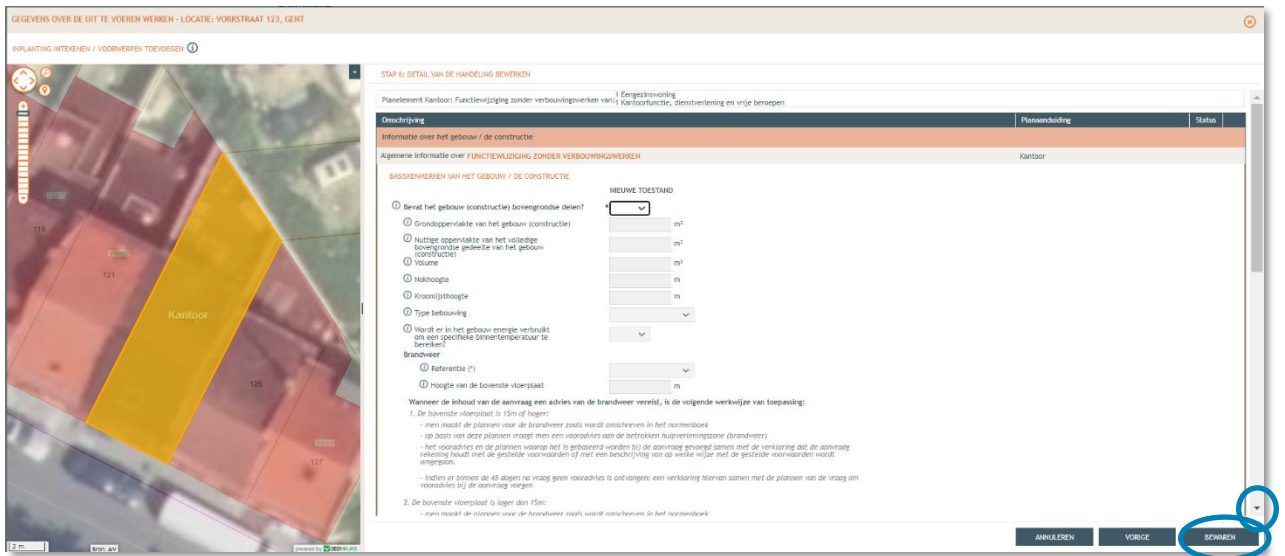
GEGEVENS OVER DE UIT TE VOEREN WERKEN - LOCATIE: VORKSTRAAT 123, GENT

INPLANTING INTEKENEN / VOORWERPEN TOEVOEGEN ⓘ

119
121
Kantoor
125
127
2 m
Bron: AIV
powered by GEOPUNT

STAP 6: DETAIL VAN DE HANDELING BEWERKEN

Planelement Kantoor: Functiewijziging zonder verbouwingswerken van: 1 Eengezinswoning
1 Kantoorfunctie, dienstverlening en vrije beroepen

| Omschrijving | Planaanduiding | Status |
|---|---|---|
| Informatie over het gebouw / de constructie | | |
| Algemene informatie over FUNCTIEWIJZIGING ZONDER VERBOUWINGSWERKEN | Kantoor | |

BASISKENMERKEN VAN HET GEBOUW / DE CONSTRUCTIE

NIEUWE TOESTAND

ⓘ Bevat het gebouw (constructie) bovengrondse delen? *

ⓘ Grondoppervlakte van het gebouw (constructie) m²

ⓘ Nuttige oppervlakte van het volledige bovengrondse gedeelte van het gebouw (constructie) m²

ⓘ Volume m³

ⓘ Nokhoogte m

ⓘ Kroonlijsthoogte m

ⓘ Type bebouwing

ⓘ Wordt er in het gebouw energie verbruikt om een specifieke binnentemperatuur te bereiken?

Brandweer

ⓘ Referentie (*)

ⓘ Hoogte van de bovenste vloerplaat m

Wanneer de inhoud van de aanvraag een advies van de brandweer vereist, is de volgende werkwijze van toepassing:

1. De bovenste vloerplaat is 15m of hoger:

- men maakt de plannen voor de brandweer zoals wordt omschreven in het normenboek

- op basis van deze plannen vraagt men een vooradvies aan de betrokken hulpverleningszone (brandweer)

- het vooradvies en de plannen waarop het is gebaseerd worden bij de aanvraag gevoegd samen met de verklaring dat de aanvraag rekening houdt met de gestelde voorwaarden of met een beschrijving op welke wijze met de gestelde voorwaarden wordt omgegaan.

- Indien er binnen de 45 dagen na vraag geen vooradvies is ontvangen: een verklaring hiervan samen met de plannen van de vraag om vooradvies bij de aanvraag voegen

2. De bovenste vloerplaat is lager dan 15m:

- men maakt de plannen voor de brandweer zoals wordt omschreven in het normenboek

ANNULEREN   VORIGE   BEWAREN